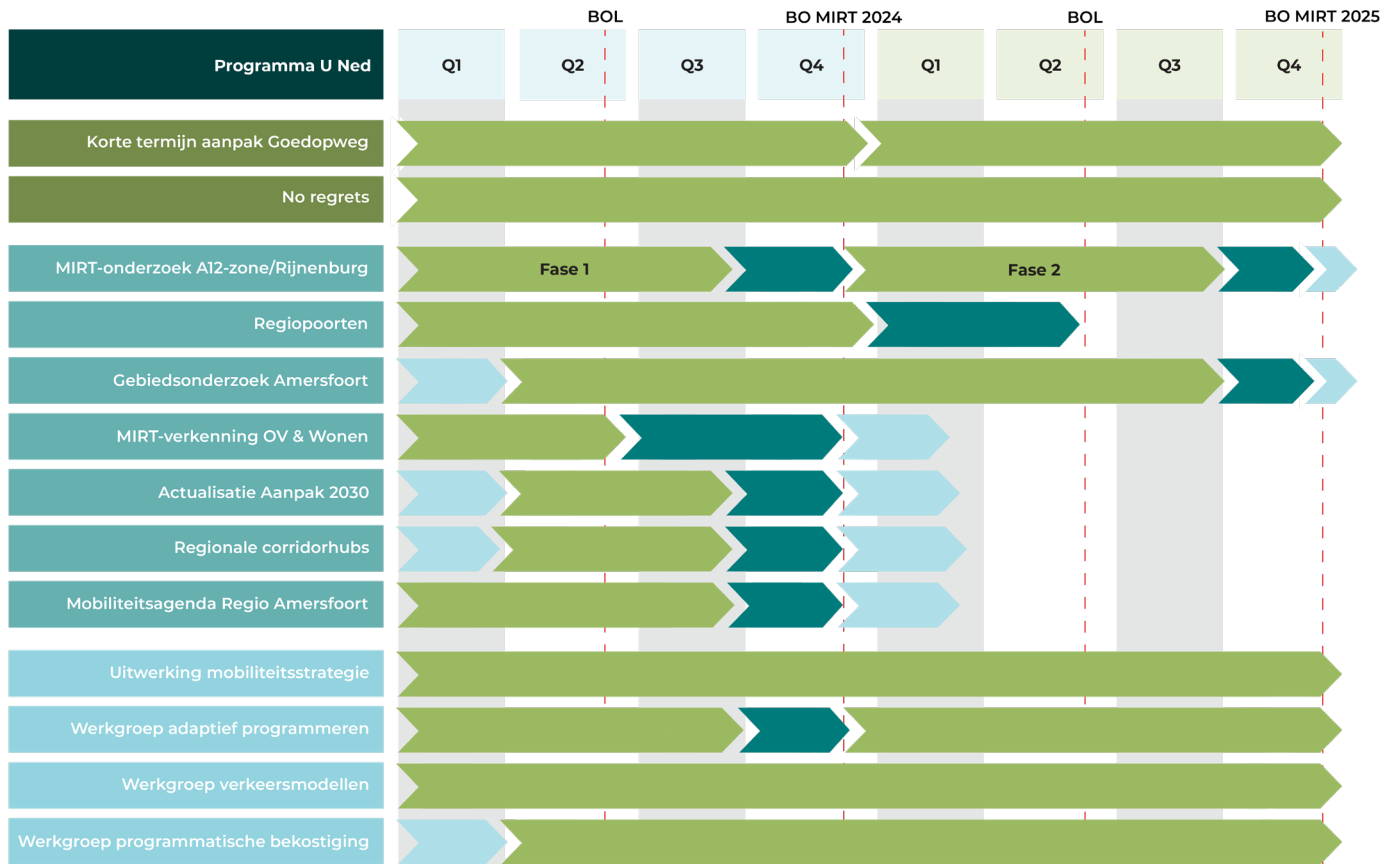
BOL

BO MIRT 2024

BOL

BO MIRT 2025

| Programma U Ned | Q1 | Q2 | Q3 | Q4 | Q1 | Q2 | Q3 | Q4 |
|---|---|---|---|---|---|---|---|---|

Korte termijn aanpak Goedopweg

No regrets

MIRT-onderzoek A12-zone/Rijnenburg

Fase 1

Fase 2

Regiopoorten

Gebiedsonderzoek Amersfoort

MIRT-verkenning OV & Wonen

Actualisatie Aanpak 2030

Regionale corridorhubs

Mobiliteitsagenda Regio Amersfoort

Uitwerking mobiliteitsstrategie

Werkgroep adaptief programmeren

Werkgroep verkeersmodellen

Werkgroep programmatische bekostiging